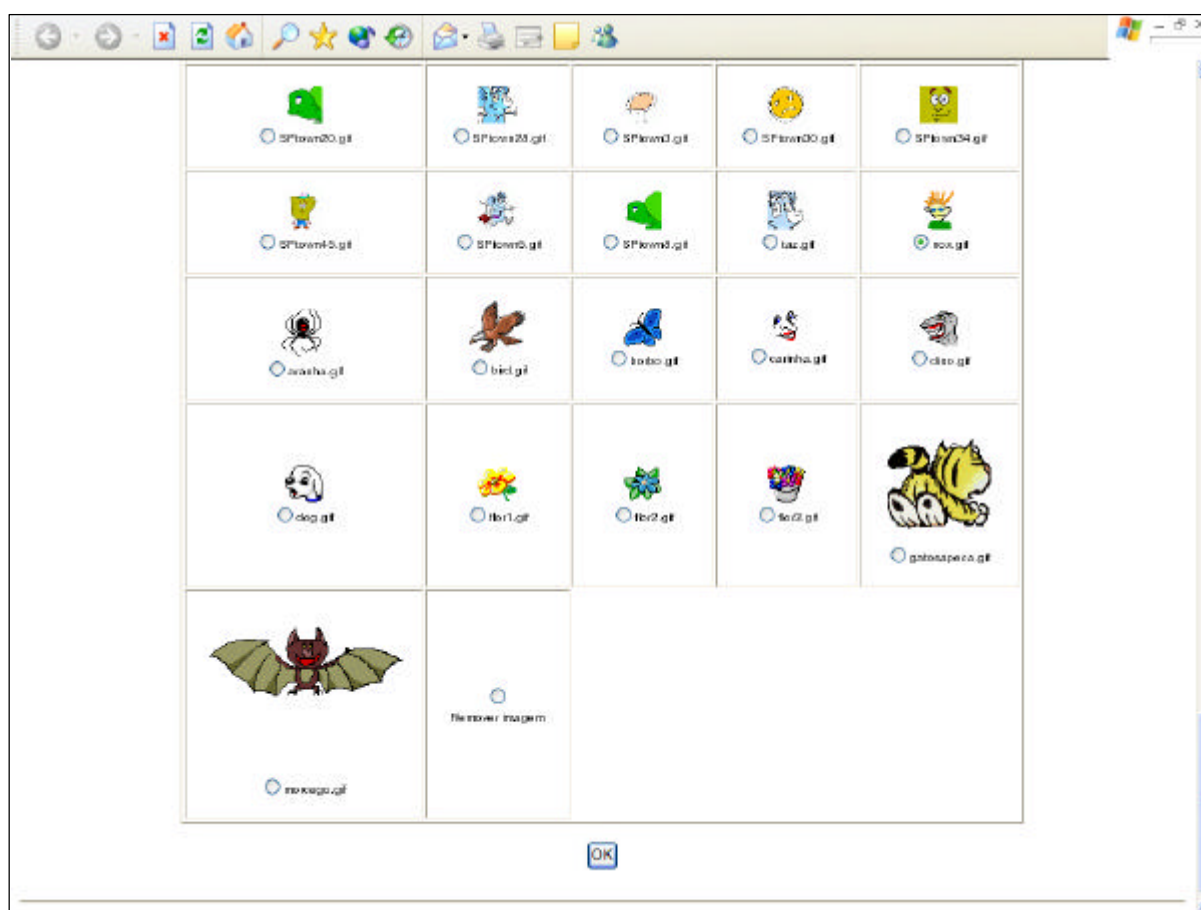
| | | | | |
|---|---|---|---|---|
| SPtown20.gif | SPtown28.gif | SPtown3.gif | SPtown30.gif | SPtown34.gif |
| SPtown45.gif | SPtown5.gif | SPtown8.gif | taz.gif | rox.gif |
| aranha.gif | bird.gif | borbo.gif | caminha.gif | dino.gif |
| dog.gif | flor1.gif | flor2.gif | flor3.gif | gatosapeca.gif |
| morcego.gif | Remover imagem | | | |

OK